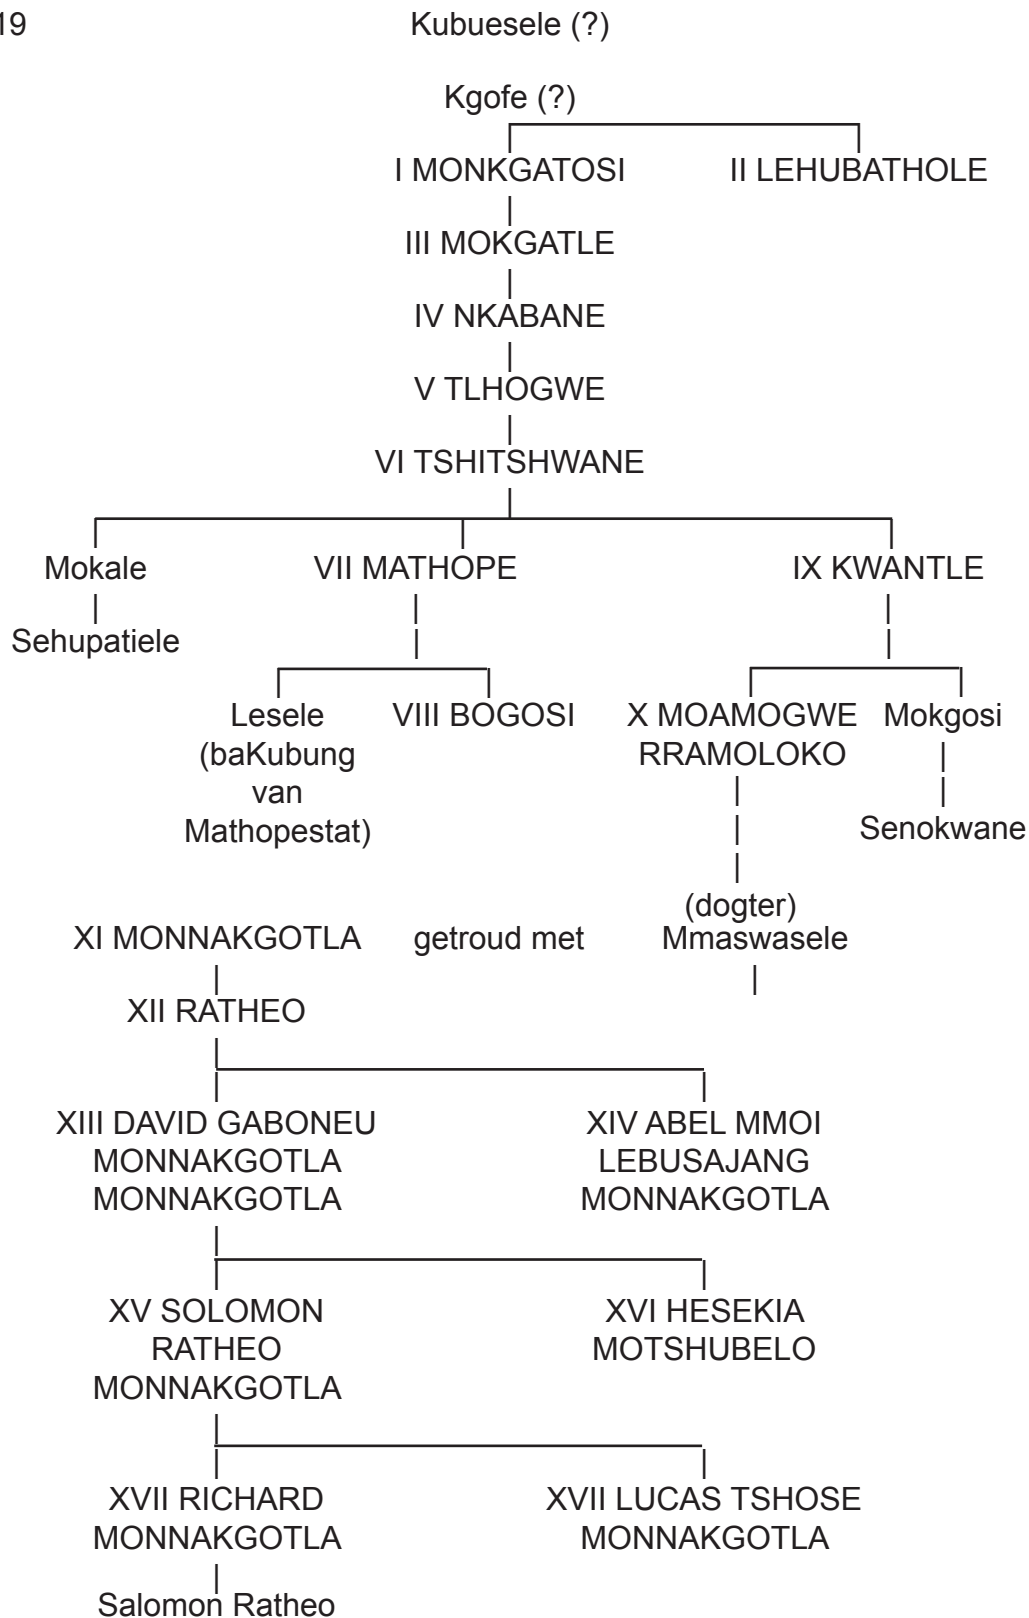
19

Kubuesele (?)

Kgofe (?)

I MONKGATOSI

II LEHUBATHOLE

III MOKGATLE

IV NKABANE

V TLHOGWE

VI TSHITSHWANE

Mokale

Sehupatiele

VII MATHOPE

IX KWANTLE

Lesele (baKubung van Mathopestat)

VIII BOGOSI

X MOAMOGWE RRAMOLOKO

Mokgosi

Senokwane

(dogter) Mmaswasele

XI MONNAKGOTLA

getroud met

XII RATHEO

XIII DAVID GABONEU MONNAKGOTLA MONNAKGOTLA

XIV ABEL MMOI LEBUSAJANG MONNAKGOTLA

XV SOLOMON RATHEO MONNAKGOTLA

XVI HESEKIA MOTSHUBELO

XVII RICHARD MONNAKGOTLA

XVII LUCAS TSHOSE MONNAKGOTLA

Salomon Ratheo